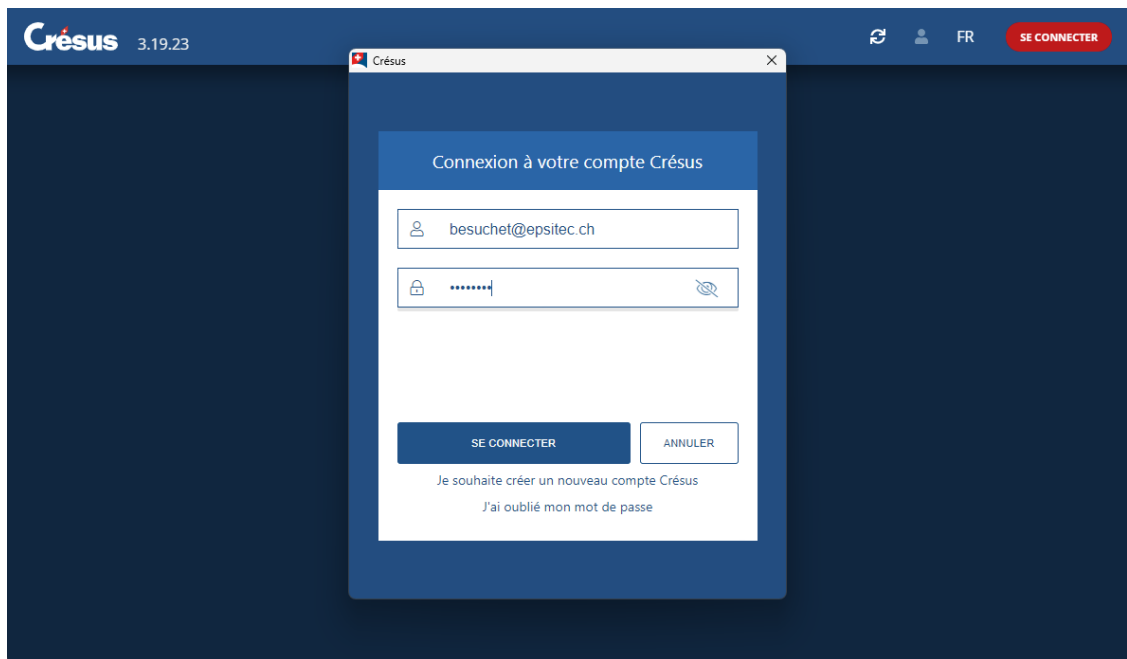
Crésus 3.19.23

FR SE CONNECTER

Crésus ×

Connexion à votre compte Crésus

besuchet@epsitec.ch

••••••••

SE CONNECTER

ANNULER

Je souhaite créer un nouveau compte Crésus

J'ai oublié mon mot de passe